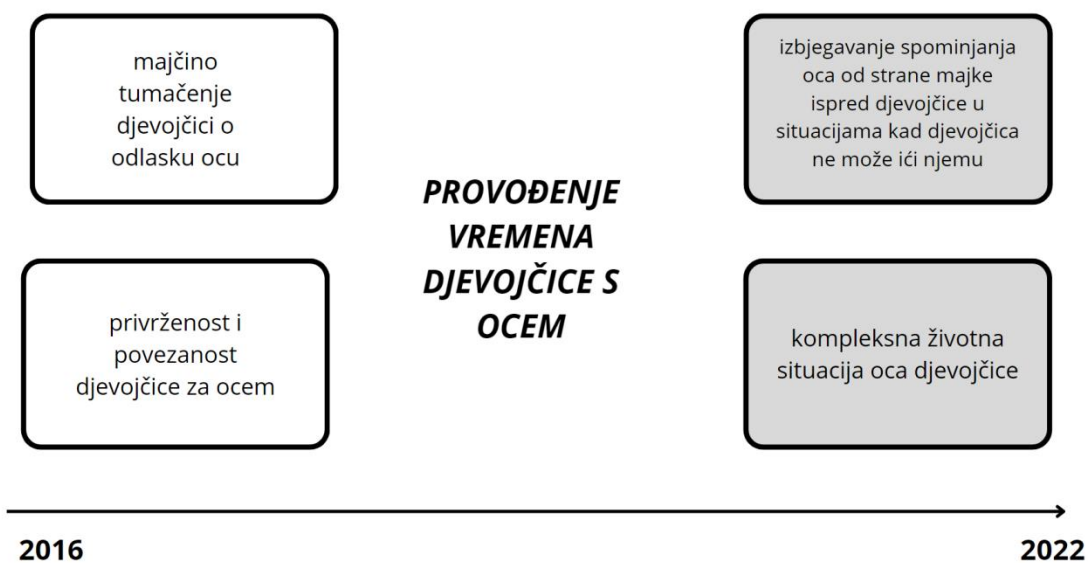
majčino tumačenje djevojčici o odlasku ocu

izbjegavanje spominjanja oca od strane majke ispred djevojčice u situacijama kad djevojčica ne može ići njemu

PROVOĐENJE VREMENA DJEVOJČICE S OCEM

privrženost i povezanost djevojčice za ocem

kompleksna životna situacija oca djevojčice

2016

2022